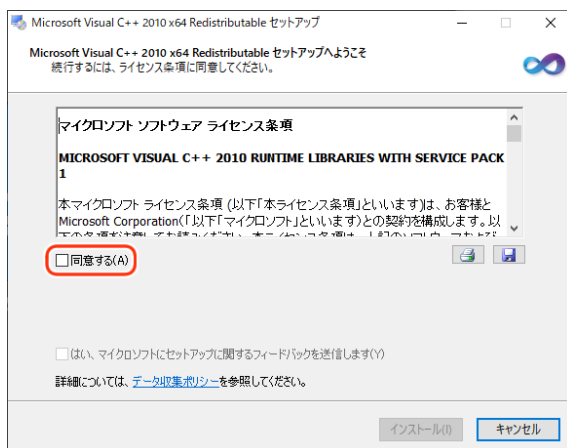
Microsoft Visual C++ 2010 x64 Redistributable セットアップ

Microsoft Visual C++ 2010 x64 Redistributable セットアップへようこそ
続行するには、ライセンス条項に同意してください。

マイクロソフト ソフトウェア ライセンス条項

MICROSOFT VISUAL C++ 2010 RUNTIME LIBRARIES WITH SERVICE PACK 1

本マイクロソフト ライセンス条項 (以下「本ライセンス条項」といいます)は、お客様と Microsoft Corporation(「以下「マイクロソフト」といいます)との契約を構成します。以下 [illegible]

同意する(A)

はい、マイクロソフトにセットアップに関するフィードバックを送信します(Y)

詳細については、データ収集ポリシーを参照してください。

インストール(I)

キャンセル